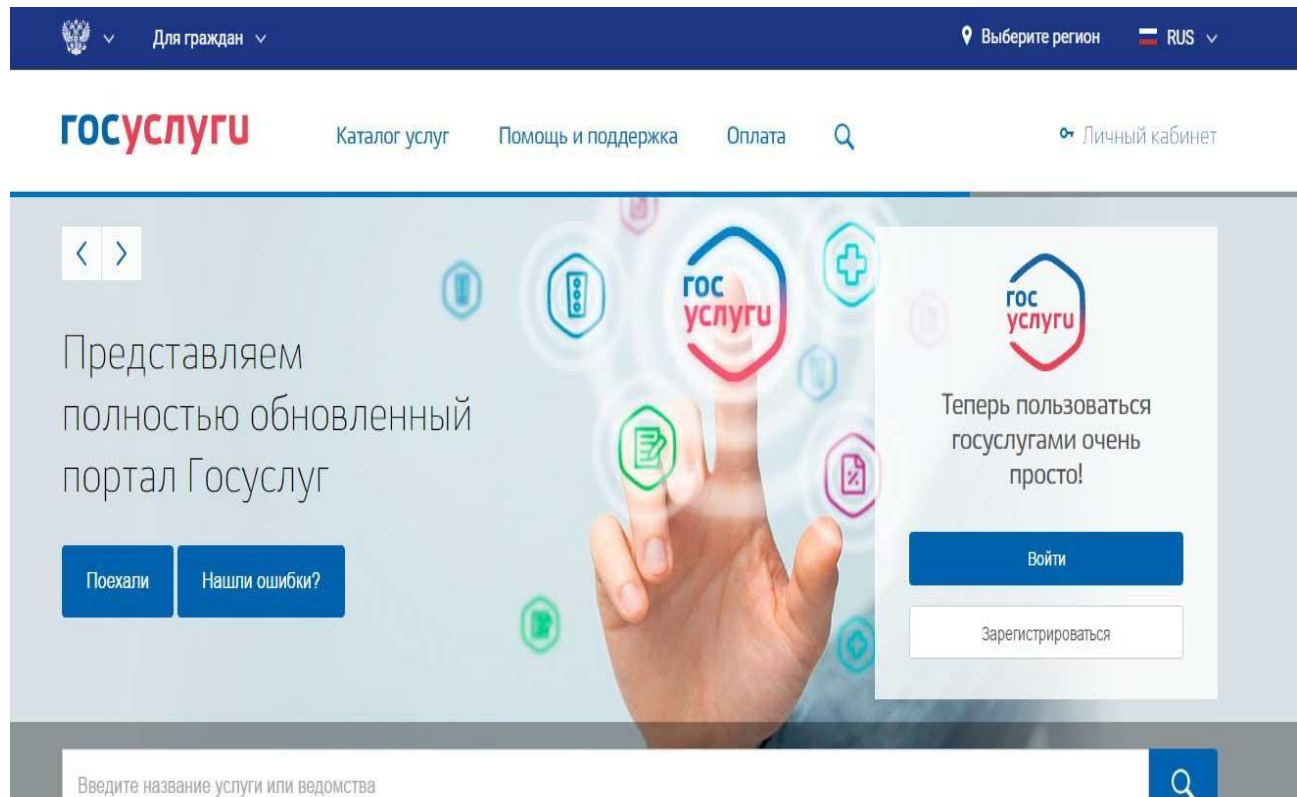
Для граждан

Выберите регион

RUS

госуслуги

Каталог услуг

Помощь и поддержка

Оплата

Личный кабинет

гос услуги

Представляем полностью обновленный портал Госуслуг

Поехали

Нашли ошибки?

гос услуги

Теперь пользоваться госуслугами очень просто!

Войти

Зарегистрироваться

Введите название услуги или ведомства